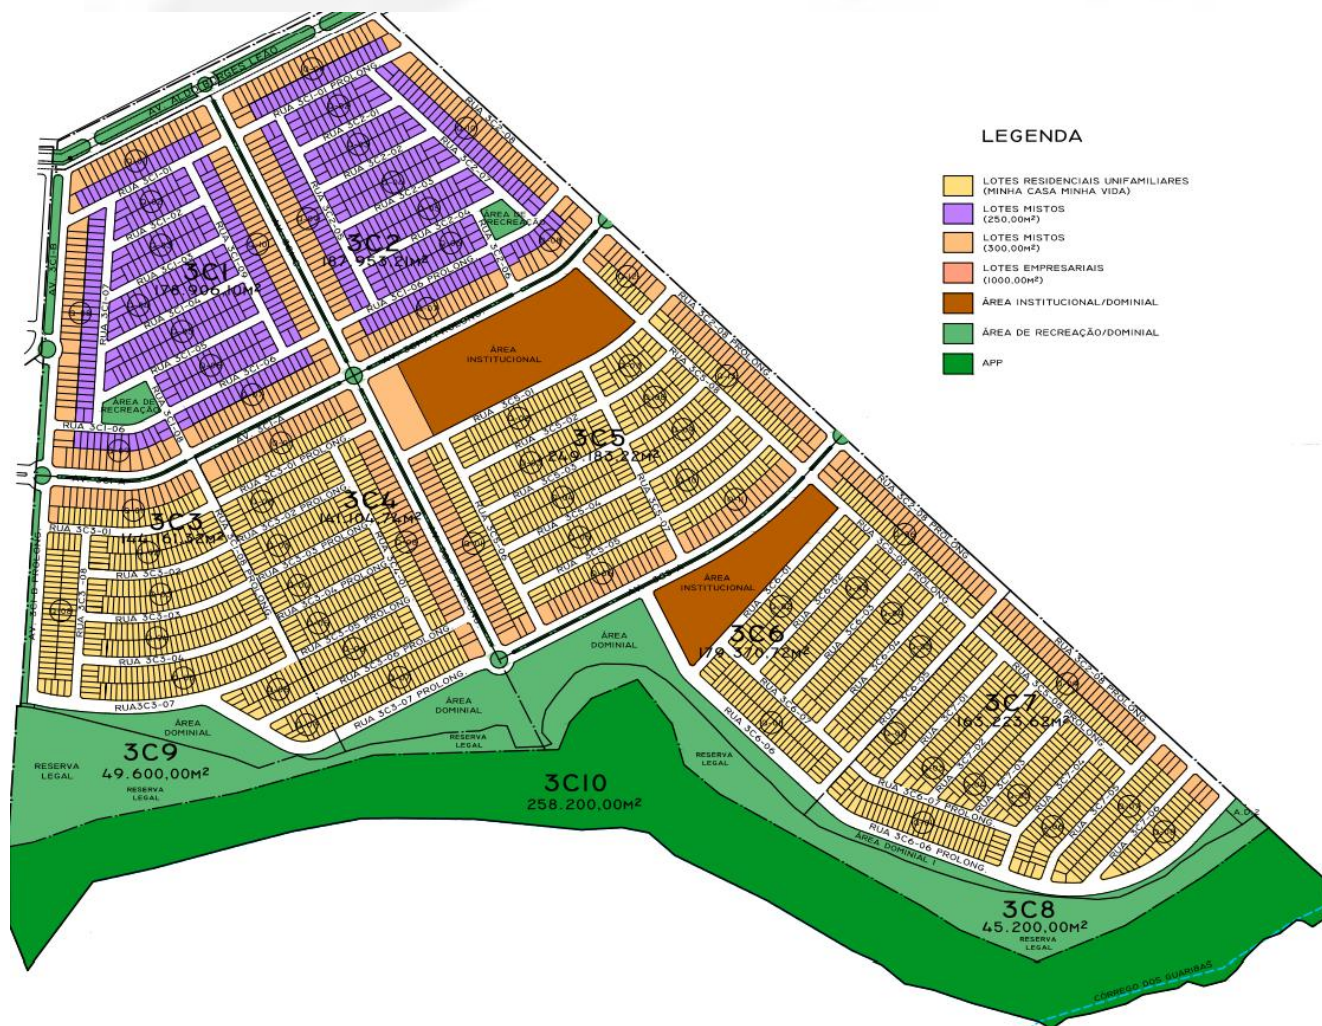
LEGENDA

LOTES RESIDENCIAIS UNIFAMILIARES (MINHA CASA MINHA VIDA)
LOTES MISTOS (250,00M²)
LOTES MISTOS (300,00M²)
LOTES EMPRESARIAIS (1000,00M²)
ÁREA INSTITUCIONAL/DOMINIAL
ÁREA DE RECREAÇÃO/DOMINIAL
APP

AV. ALD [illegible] LEÃO
AV. 3C1-B
RUA 3C1-01 PROLONG
RUA 3C1-01
RUA 3C1-02
RUA 3C1-03
RUA 3C1-04
RUA 3C1-05
RUA 3C1-06
RUA 3C1-07
RUA 3C1-08
RUA 3C2-01
RUA 3C2-02
RUA 3C2-03
RUA 3C2-04
RUA 3C2-06
RUA 3C2-08
RUA 3C1-06 PROLONG
3C1
176.906,10M²
3C2
187.953,21M²
ÁREA DE RECREAÇÃO
ÁREA DE RECREAÇÃO
ÁREA INSTITUCIONAL
AV. 3C1-A
RUA 3C5-01
RUA 3C5-02
RUA 3C5-03
RUA 3C5-04
RUA 3C5-05
RUA 3C5-06
3C5
249.183,22M²
RUA 3C2-08 PROLONG
3C3
146.161,32M²
3C4
141.904,74M²
RUA 3C3-01
RUA 3C3-02
RUA 3C3-03
RUA 3C3-04
RUA3C3-07
RUA 3C3-01 PROLONG
RUA 3C3-02 PROLONG
RUA 3C3-03 PROLONG
RUA 3C3-04 PROLONG
RUA 3C3-05 PROLONG
RUA 3C3-06 PROLONG
RUA 3C3-07 PROLONG
AV. 3C1-B PROLONG
ÁREA INSTITUCIONAL
ÁREA DOMINIAL
ÁREA DOMINIAL
ÁREA DOMINIAL
RESERVA LEGAL
RESERVA LEGAL
RESERVA LEGAL
RESERVA LEGAL
3C6
179.370,78M²
RUA 3C6-06
RUA 3C6-07
RUA 3C6-08 PROLONG
RUA 3C6-07 PROLONG
RUA 3C6-06 PROLONG
ÁREA DOMINIAL 1
3C7
165.223,62M²
RUA 3C7-08 PROLONG
3C9
49.600,00M²
3C10
258.200,00M²
3C8
45.200,00M²
RESERVA LEGAL
A.D. 2
CORREGO DOS GUARIBAS